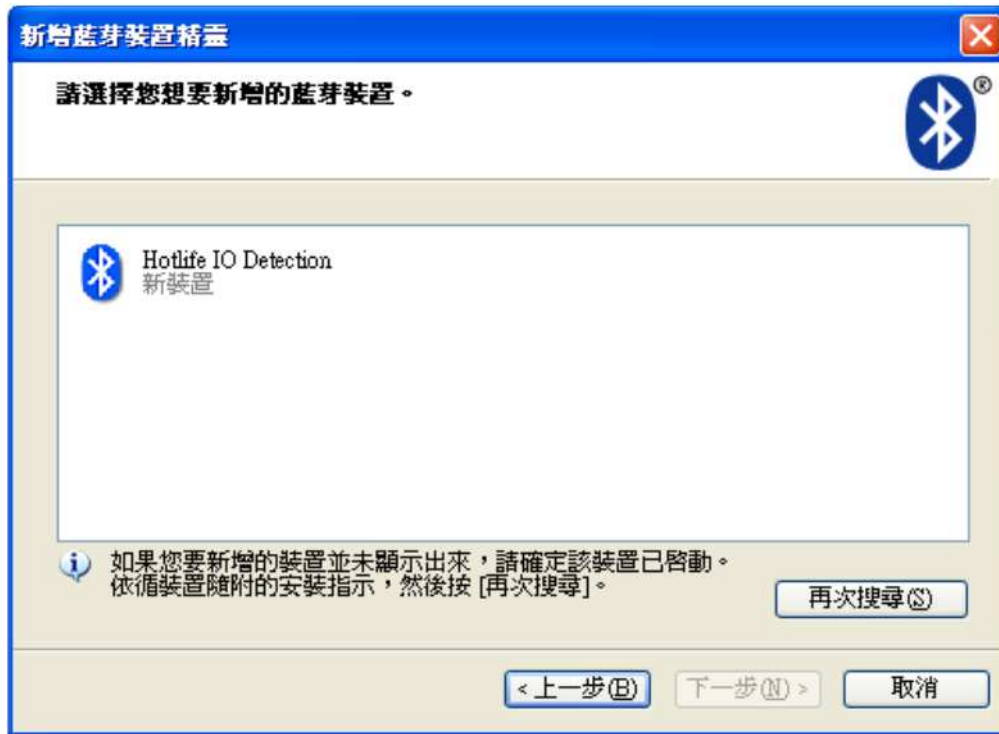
新增藍芽裝置精靈

請選擇您想要新增的藍芽裝置。

Hotlife IO Detection
新裝置

如果您要新增的裝置並未顯示出來，請確定該裝置已啓動。
依循裝置隨附的安裝指示，然後按 [再次搜尋]。

再次搜尋(S)

< 上一步(B)　下一步(N) >　取消